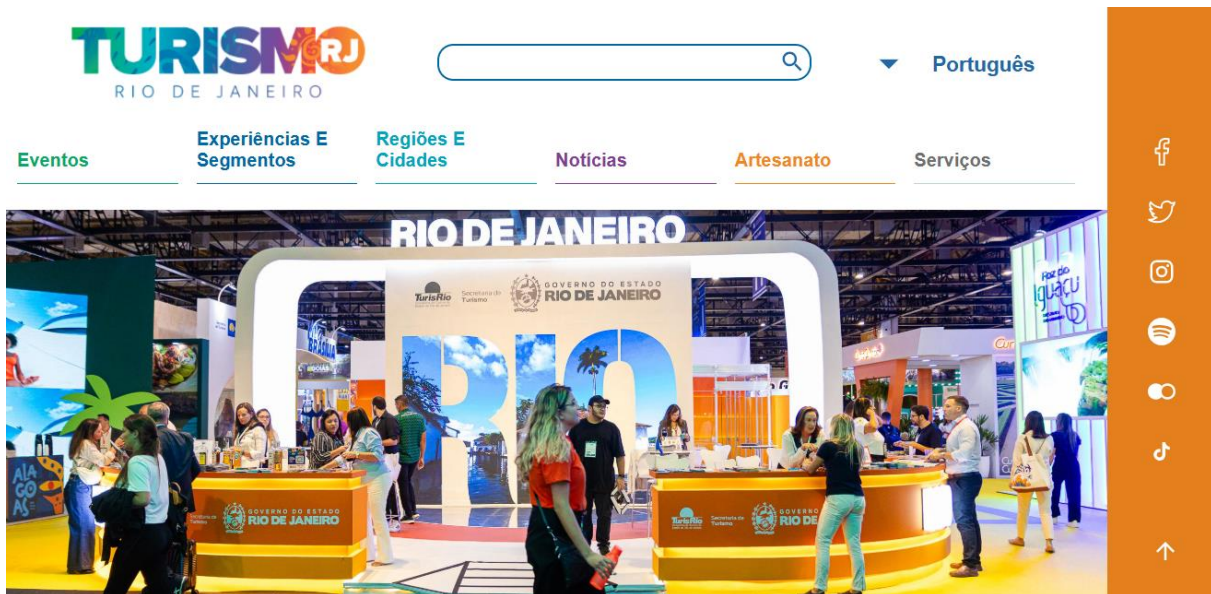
TURISMO RJ
RIO DE JANEIRO

Português

Eventos
Experiências E Segmentos
Regiões E Cidades
Notícias
Artesanato
Serviços

RIO DE JANEIRO
TurisRio Secretaria de Turismo
GOVERNO DO ESTADO RIO DE JANEIRO
RIO
Foz do Iguaçu
ALAGOAS
GOVERNO DO ESTADO RIO DE JANEIRO
TurisRio Secretaria de Turismo GOVERNO DO ESTADO RIO DE JANEIRO